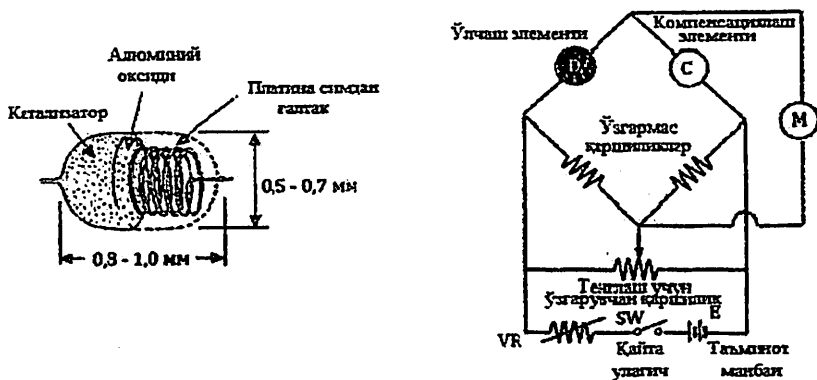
Алюминий оксиди

Платина симдан ғалтак

Катализатор

0,5 - 0,7 мм

0,8 - 1,0 мм

Ўлчаш элементи

D

Компенсациялаш элементи

C

M

Ўзгармас қаршиликлар

Тенглаш учун Ўзгарувчан қаршилик

SW

E

VR

Қайта улагич

Таъминот манбаи